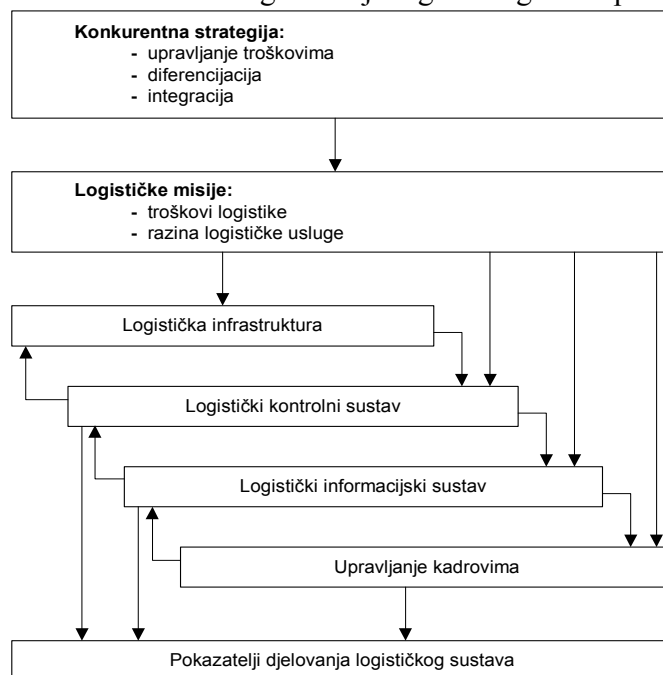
Konkurentna strategija:
- upravljanje troškovima
- diferencijacija
- integracija

Logističke misije:
- troškovi logistike
- razina logističke usluge

Logistička infrastruktura

Logistički kontrolni sustav

Logistički informacijski sustav

Upravljanje kadrovima

Pokazatelji djelovanja logističkog sustava